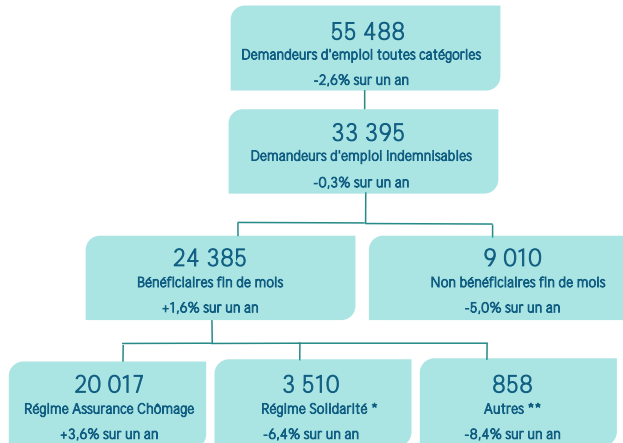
55 488
Demandeurs d'emploi toutes catégories
-2,6% sur un an

33 395
Demandeurs d'emploi indemnisables
-0,3% sur un an

24 385
Bénéficiaires fin de mois
+1,6% sur un an

9 010
Non bénéficiaires fin de mois
-5,0% sur un an

20 017
Régime Assurance Chômage
+3,6% sur un an

3 510
Régime Solidarité *
-6,4% sur un an

858
Autres **
-8,4% sur un an